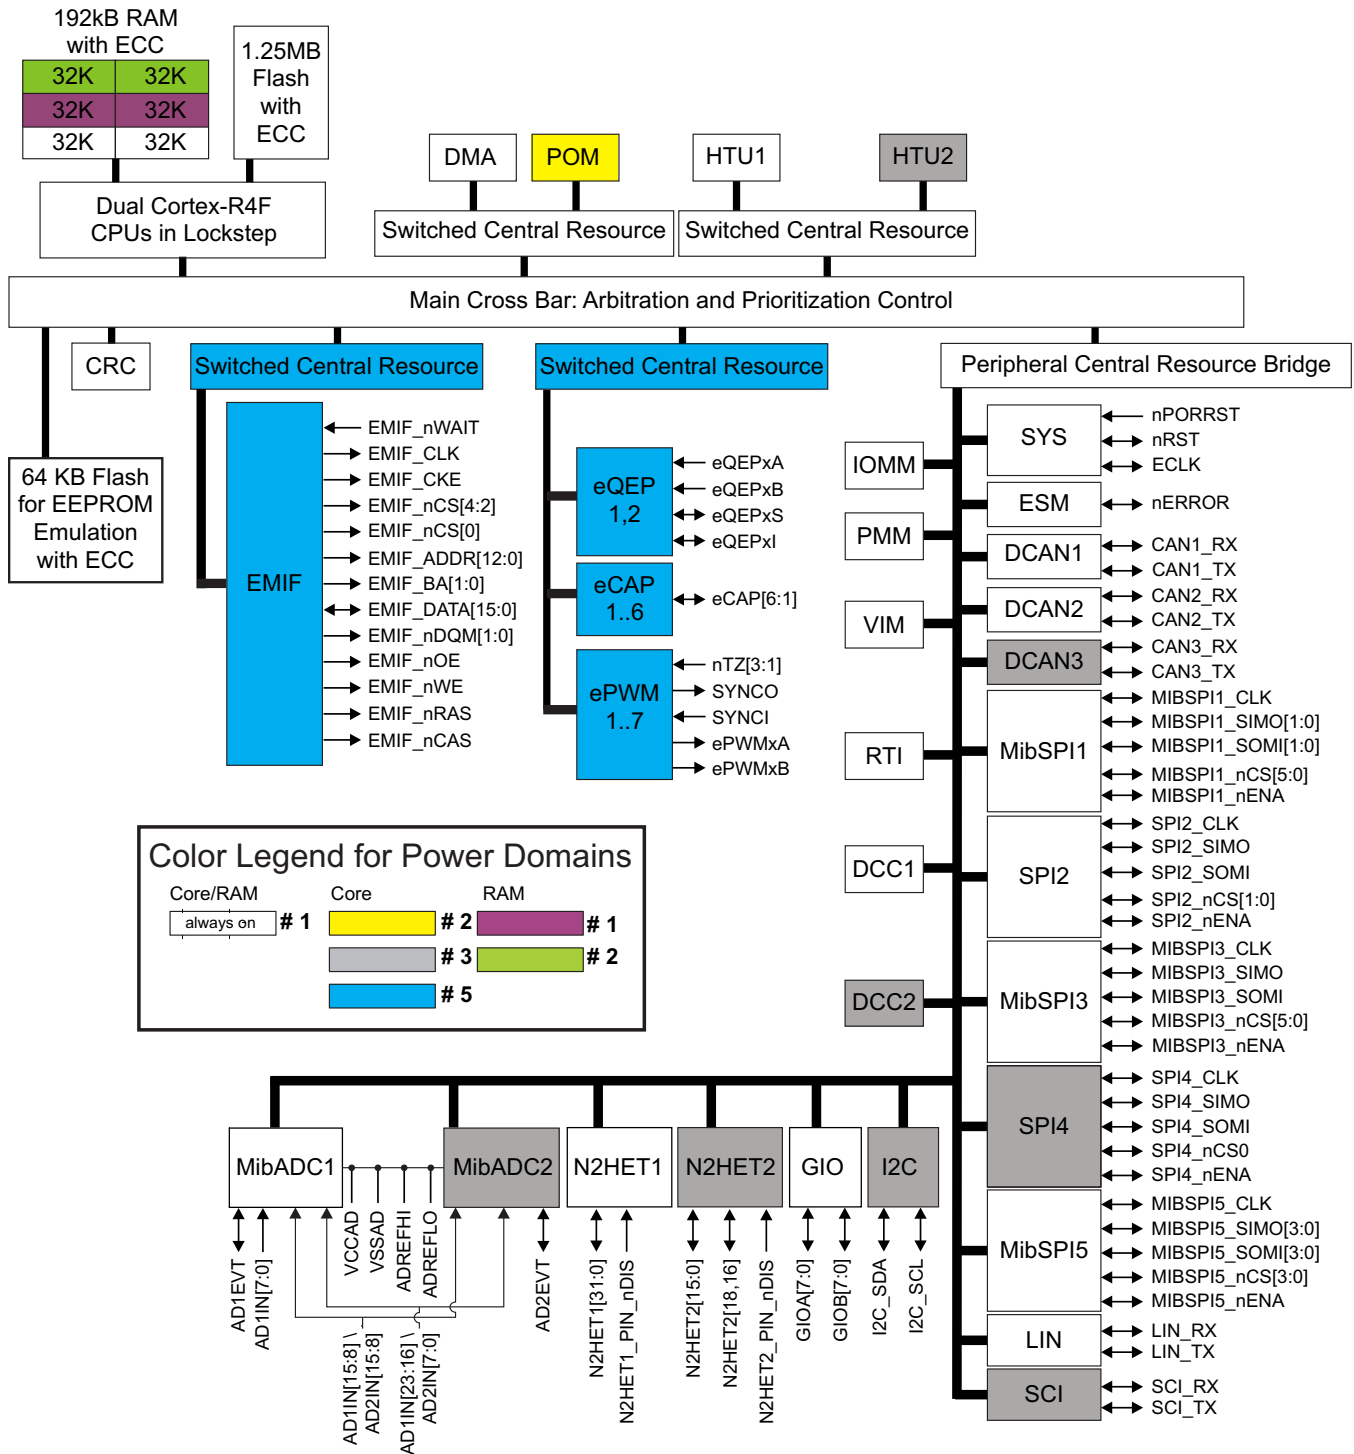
192kB RAM with ECC

| 32K | 32K |
|---|---|
| 32K | 32K |
| 32K | 32K |

1.25MB Flash with ECC

Dual Cortex-R4F CPUs in Lockstep

DMA

POM

HTU1

HTU2

Switched Central Resource

Switched Central Resource

Main Cross Bar: Arbitration and Prioritization Control

CRC

Switched Central Resource

Switched Central Resource

Peripheral Central Resource Bridge

64 KB Flash for EEPROM Emulation with ECC

EMIF

EMIF_nWAIT
EMIF_CLK
EMIF_CKE
EMIF_nCS[4:2]
EMIF_nCS[0]
EMIF_ADDR[12:0]
EMIF_BA[1:0]
EMIF_DATA[15:0]
EMIF_nDQM[1:0]
EMIF_nOE
EMIF_nWE
EMIF_nRAS
EMIF_nCAS

eQEP 1,2
eQEPxA
eQEPxB
eQEPxS
eQEPxI

eCAP 1..6
eCAP[6:1]

ePWM 1..7
nTZ[3:1]
SYNCO
SYNCI
ePWMxA
ePWMxB

IOMM
PMM
VIM
RTI
DCC1
DCC2

SYS
nPORRST
nRST
ECLK

ESM
nERROR

DCAN1
CAN1_RX
CAN1_TX

DCAN2
CAN2_RX
CAN2_TX

DCAN3
CAN3_RX
CAN3_TX

MibSPI1
MIBSPI1_CLK
MIBSPI1_SIMO[1:0]
MIBSPI1_SOMI[1:0]
MIBSPI1_nCS[5:0]
MIBSPI1_nENA

SPI2
SPI2_CLK
SPI2_SIMO
SPI2_SOMI
SPI2_nCS[1:0]
SPI2_nENA

MibSPI3
MIBSPI3_CLK
MIBSPI3_SIMO
MIBSPI3_SOMI
MIBSPI3_nCS[5:0]
MIBSPI3_nENA

SPI4
SPI4_CLK
SPI4_SIMO
SPI4_SOMI
SPI4_nCS0
SPI4_nENA

MibSPI5
MIBSPI5_CLK
MIBSPI5_SIMO[3:0]
MIBSPI5_SOMI[3:0]
MIBSPI5_nCS[3:0]
MIBSPI5_nENA

LIN
LIN_RX
LIN_TX

SCI
SCI_RX
SCI_TX

Color Legend for Power Domains
Core/RAM
always on # 1
Core
# 2
# 3
# 5
RAM
# 1
# 2

MibADC1
MibADC2
N2HET1
N2HET2
GIO
I2C

AD1EVT
AD1IN[7:0]
VCCAD
VSSAD
ADREFHI
ADREFLO
AD1IN[15:8] \ AD2IN[15:8]
AD1IN[23:16] \ AD2IN[7:0]
AD2EVT
N2HET1[31:0]
N2HET1_PIN_nDIS
N2HET2[15:0]
N2HET2[18,16]
N2HET2_PIN_nDIS
GIOA[7:0]
GIOB[7:0]
I2C_SDA
I2C_SCL